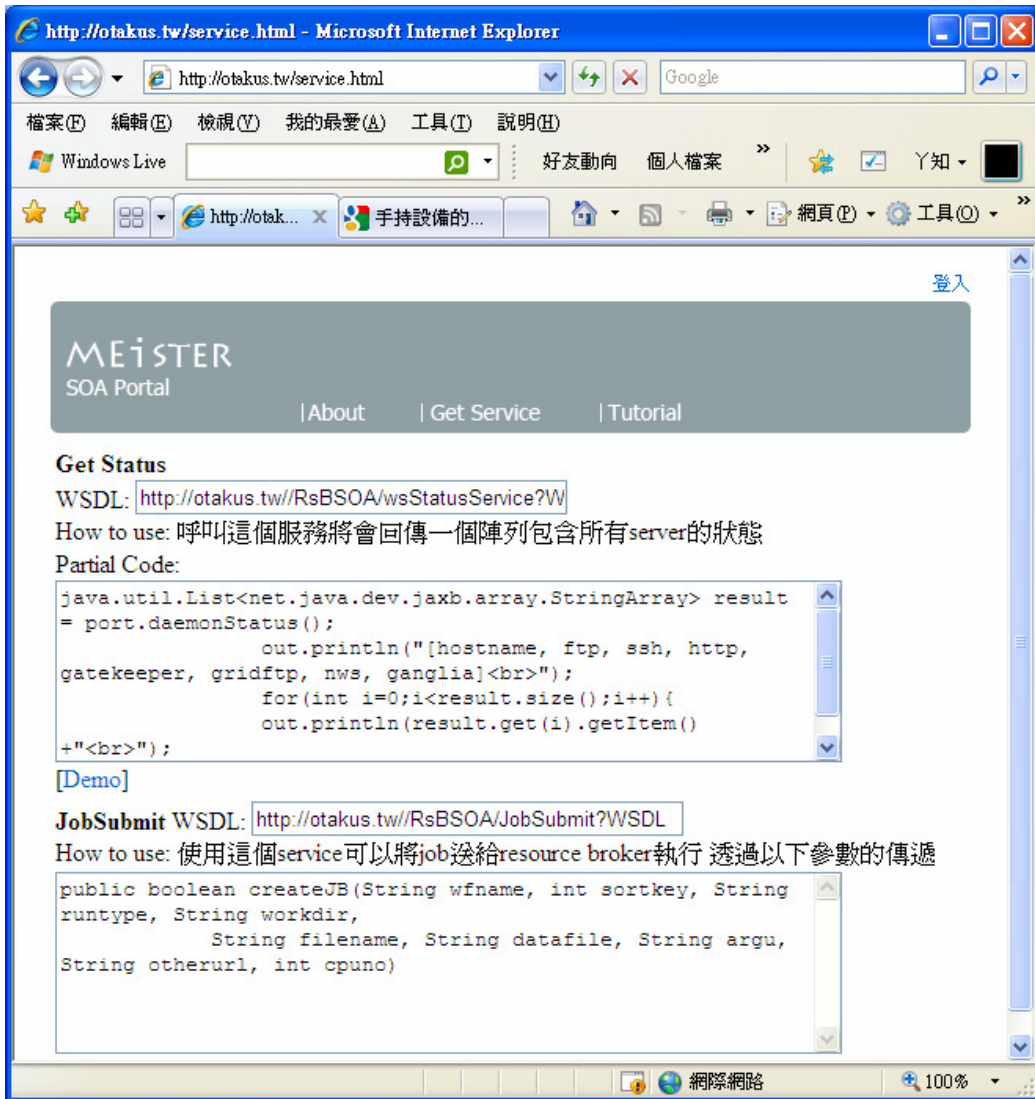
http://otakus.tw/service.html - Microsoft Internet Explorer

http://otakus.tw/service.html

Google

檔案(F) 編輯(E) 檢視(V) 我的最愛(A) 工具(T) 說明(H)

Windows Live

好友動向 個人檔案 »

丫知

http://otak... 手持設備的...

網頁(P) 工具(O)

登入

MEiSTER
SOA Portal

|About |Get Service |Tutorial

**Get Status**

WSDL: http://otakus.tw//RsBSOA/wsStatusService?W

How to use: 呼叫這個服務將會回傳一個陣列包含所有server的狀態

Partial Code:

```
java.util.List<net.java.dev.jaxb.array.StringArray> result
= port.daemonStatus();
                out.println("[hostname, ftp, ssh, http,
gatekeeper, gridftp, nws, ganglia]<br>");
                for(int i=0;i<result.size();i++){
                out.println(result.get(i).getItem()
+"<br>");
```

[Demo]

**JobSubmit** WSDL: http://otakus.tw//RsBSOA/JobSubmit?WSDL

How to use: 使用這個service可以將job送給resource broker執行 透過以下參數的傳遞

```
public boolean createJB(String wfname, int sortkey, String
runtype, String workdir,
            String filename, String datafile, String argu,
String otherurl, int cpuno)
```

網際網路

100%